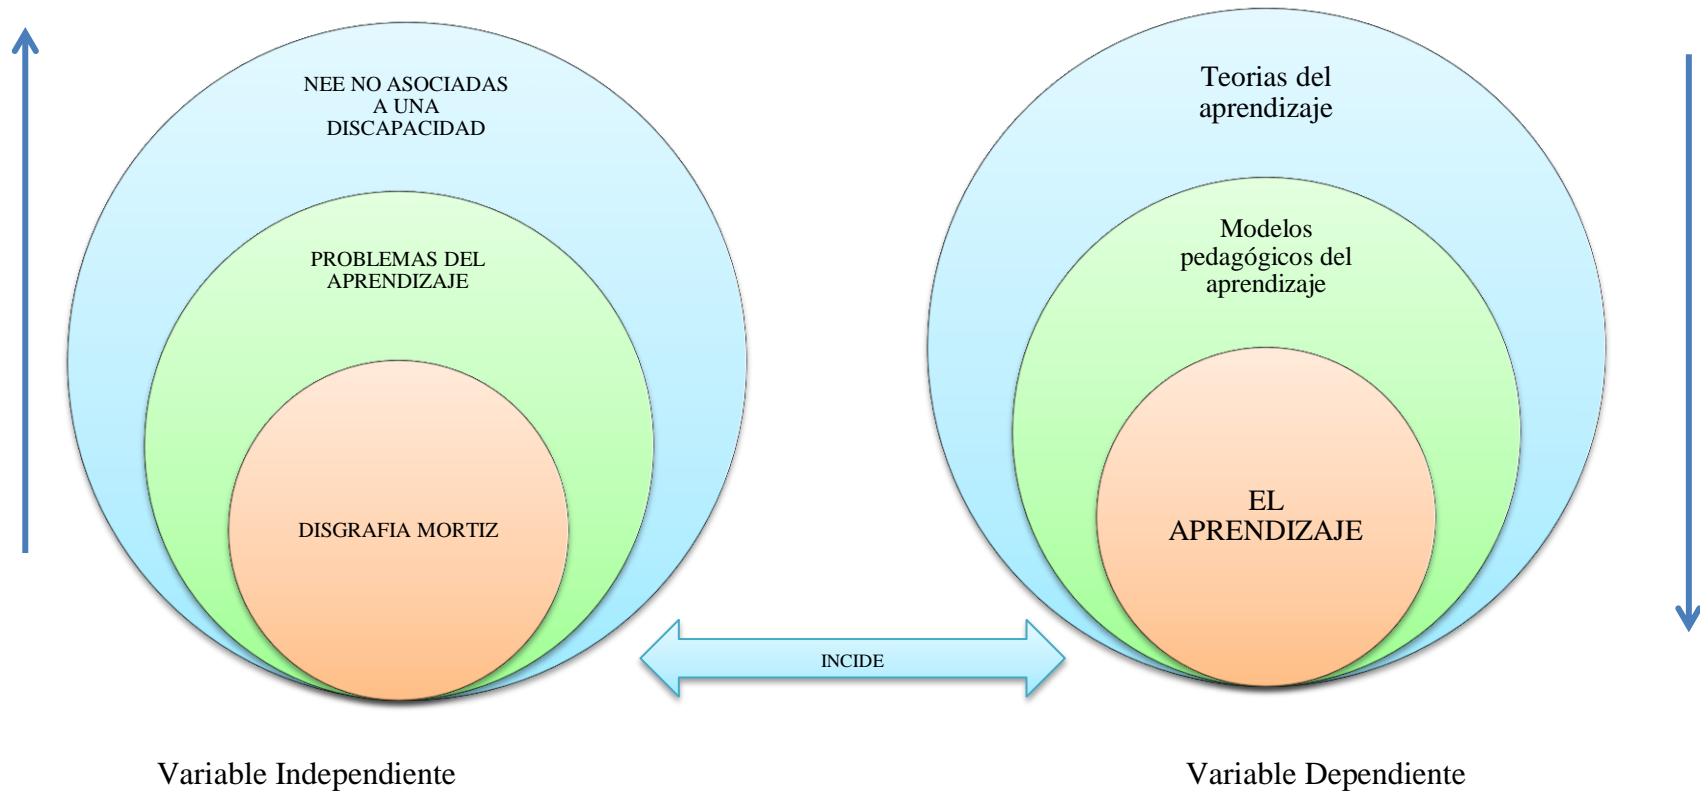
NEE NO ASOCIADAS A UNA DISCAPACIDAD

PROBLEMAS DEL APRENDIZAJE

DISGRAFIA MORTIZ

Teorias del aprendizaje

Modelos pedagógicos del aprendizaje

EL APRENDIZAJE

INCIDE

Variable Independiente

Variable Dependiente